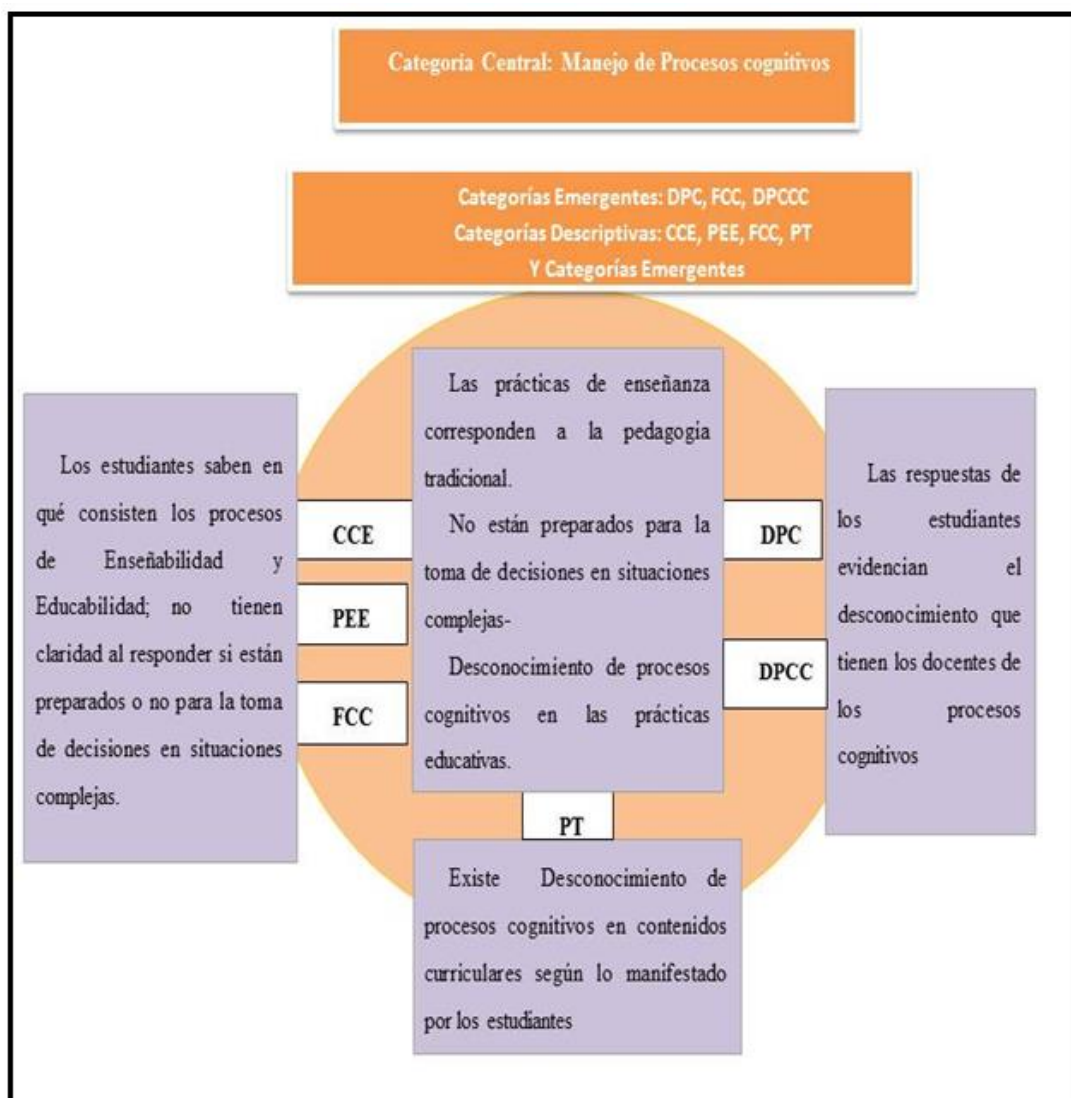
Categoria Central: Manejo de Procesos cognitivos

Categorías Emergentes: DPC, FCC, DPCCC
Categorías Descriptivas: CCE, PEE, FCC, PT
Y Categorías Emergentes

Los estudiantes saben en qué consisten los procesos de Enseñabilidad y Educabilidad; no tienen claridad al responder si están preparados o no para la toma de decisiones en situaciones complejas.

CCE

PEE

FCC

Las prácticas de enseñanza corresponden a la pedagogía tradicional.

No están preparados para la toma de decisiones en situaciones complejas-

Desconocimiento de procesos cognitivos en las prácticas educativas.

DPC

DPCC

Las respuestas de los estudiantes evidencian el desconocimiento que tienen los docentes de los procesos cognitivos

PT

Existe Desconocimiento de procesos cognitivos en contenidos curriculares según lo manifestado por los estudiantes